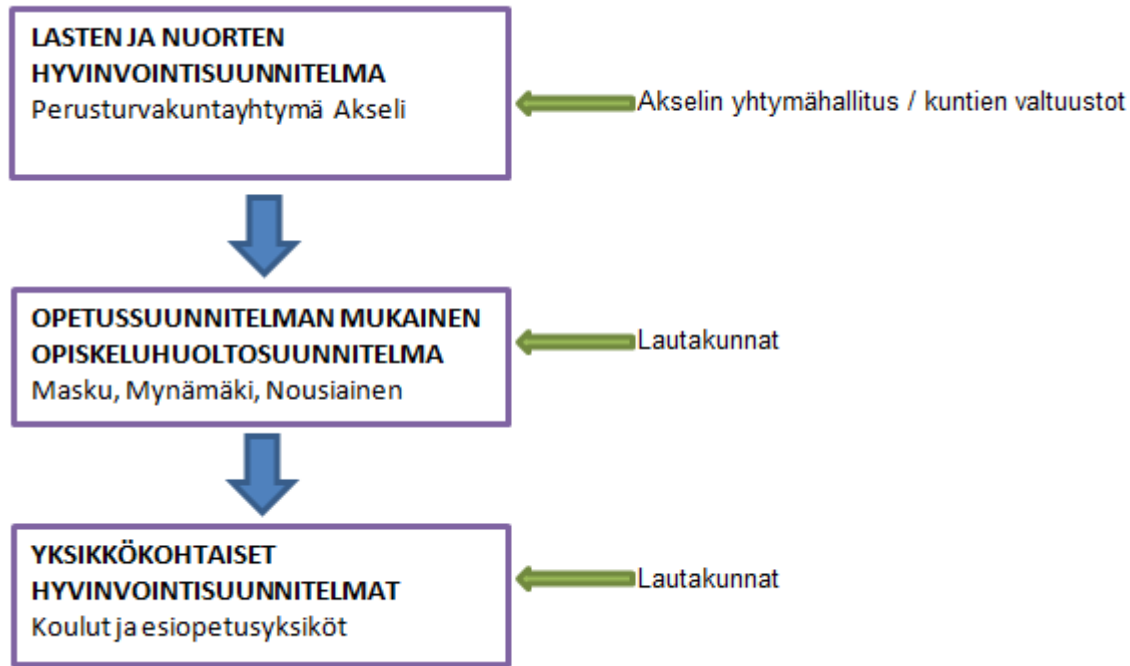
LASTEN JA NUORTEN HYVINVOINTISUUNNITELMA
Perusturvakuntayhtymä Akseli

Akselin yhtymähallitus / kuntien valtuustot

OPETUSSUUNNITELMAN MUKAINEN OPISKELUHUOLTOSUUNNITELMA
Masku, Mynämäki, Nousiainen

Lautakunnat

YKSIKKÖKOHTAISET HYVINVOINTISUUNNITELMAT
Koulut ja esiopetusyksiköt

Lautakunnat